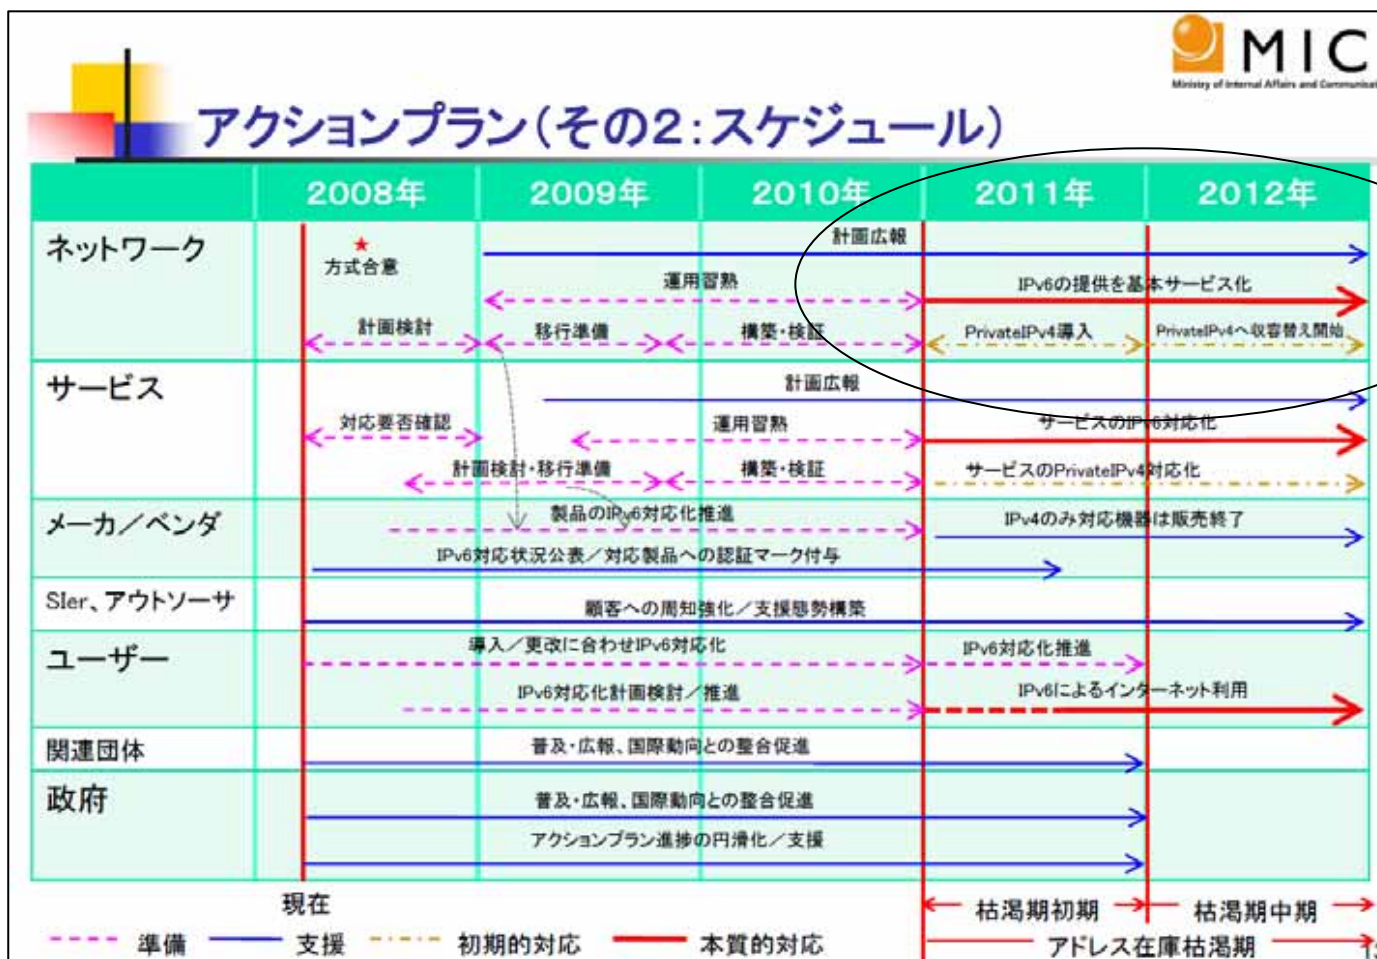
MIC
Ministry of Internal Affairs and Communicat

アクションプラン(その2:スケジュール)

2008年 2009年 2010年 2011年 2012年

ネットワーク
方式合意
計画広報
運用習熟
IPv6の提供を基本サービス化
計画検討
移行準備
構築・検証
PrivateIPv4導入
PrivateIPv4へ収容替え開始

サービス
計画広報
対応要否確認
運用習熟
サービスのIPv6対応化
計画検討・移行準備
構築・検証
サービスのPrivateIPv4対応化

メーカ／ベンダ
製品のIPv6対応化推進
IPv4のみ対応機器は販売終了
IPv6対応状況公表／対応製品への認証マーク付与

SIer、アウトソーサ
顧客への周知強化／支援態勢構築

ユーザー
導入／更改に合わせIPv6対応化
IPv6対応化推進
IPv6対応化計画検討／推進
IPv6によるインターネット利用

関連団体
普及・広報、国際動向との整合促進

政府
普及・広報、国際動向との整合促進
アクションプラン進捗の円滑化／支援

現在
枯渇期初期
枯渇期中期
準備
支援
初期的対応
本質的対応
アドレス在庫枯渇期